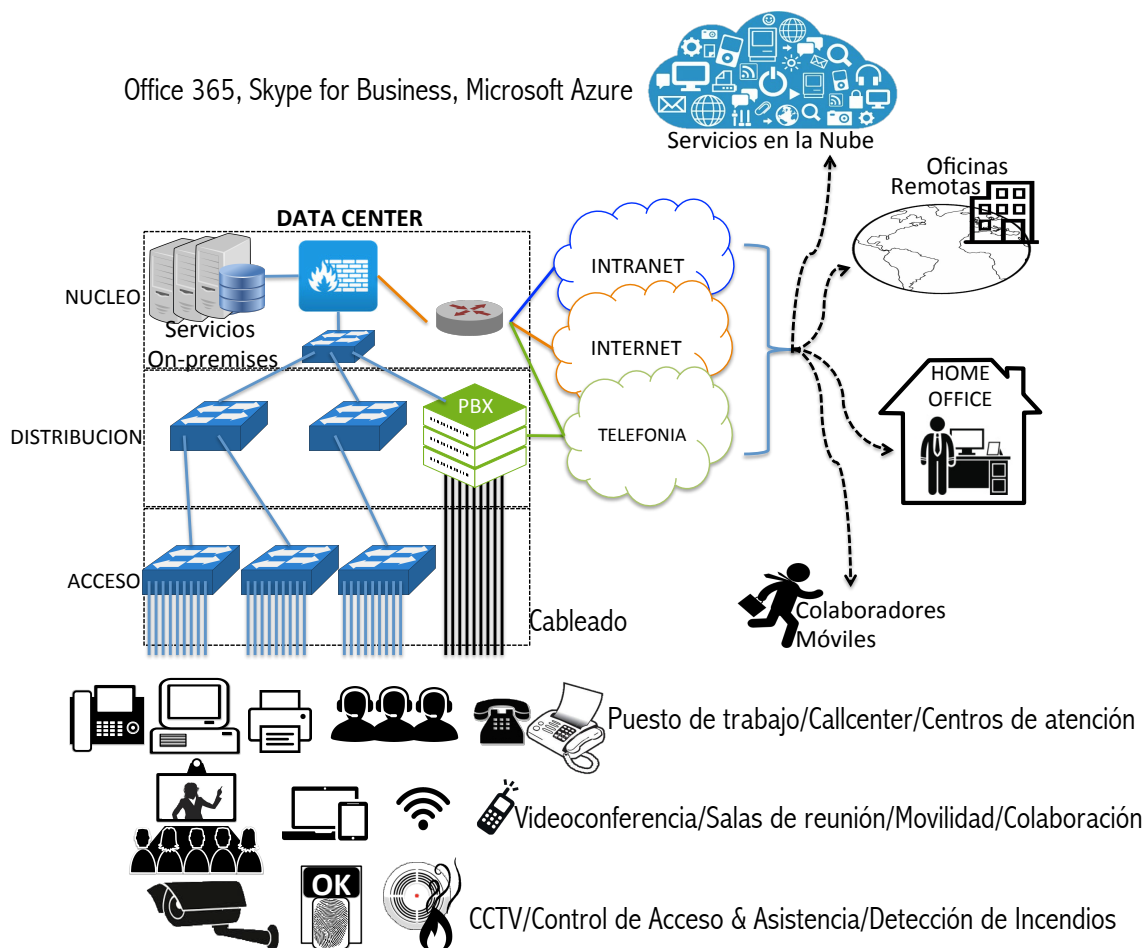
Office 365, Skype for Business, Microsoft Azure

Servicios en la Nube

Oficinas Remotas

DATA CENTER

NUCLEO

Servicios On-premises

INTRANET

INTERNET

TELEFONIA

DISTRIBUCION

PBX

HOME OFFICE

ACCESO

Cableado

Colaboradores Móviles

Puesto de trabajo/Callcenter/Centros de atención

Videoconferencia/Salas de reunión/Movilidad/Colaboración

OK

CCTV/Control de Acceso & Asistencia/Detección de Incendios